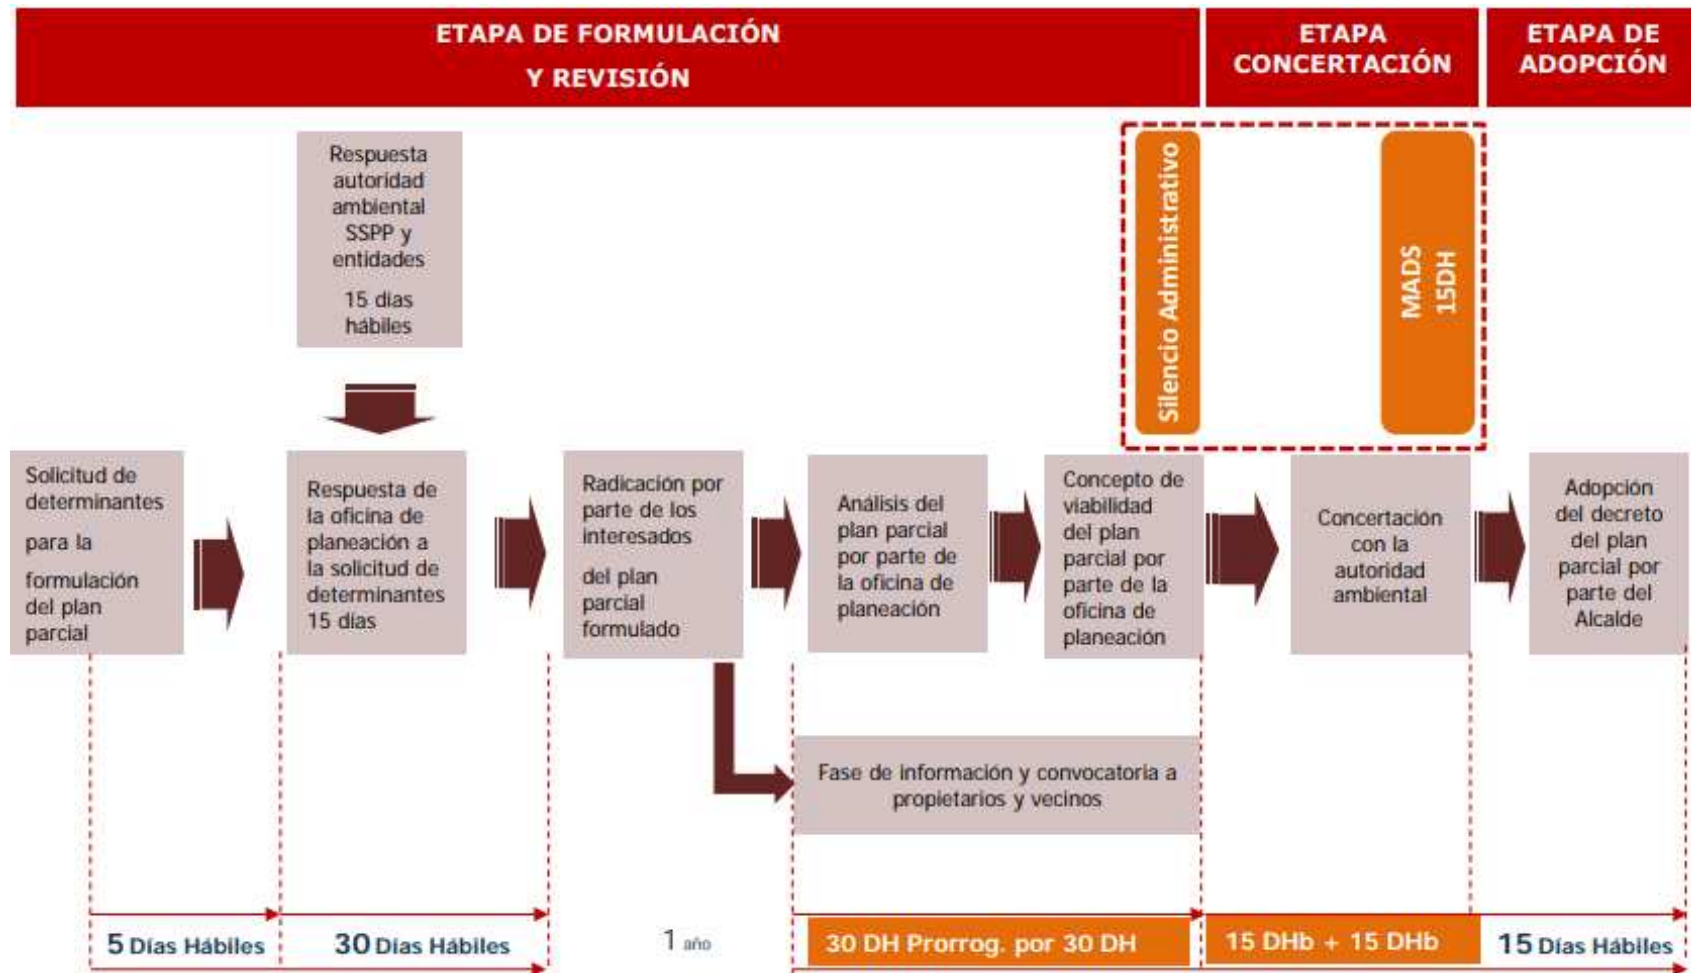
ETAPA DE FORMULACIÓN Y REVISIÓN

ETAPA CONCERTACIÓN

ETAPA DE ADOPCIÓN

Respuesta autoridad ambiental SSPP y entidades

15 días hábiles

Silencio Administrativo

MADS 15DH

Solicitud de determinantes para la formulación del plan parcial

Respuesta de la oficina de planeación a la solicitud de determinantes 15 días

Radicación por parte de los interesados del plan parcial formulado

Análisis del plan parcial por parte de la oficina de planeación

Concepto de viabilidad del plan parcial por parte de la oficina de planeación

Concertación con la autoridad ambiental

Adopción del decreto del plan parcial por parte del Alcalde

Fase de información y convocatoria a propietarios y vecinos

5 Días Hábiles

30 Días Hábiles

1 año

30 DH Prorrog. por 30 DH

15 DHb + 15 DHb

15 Días Hábiles